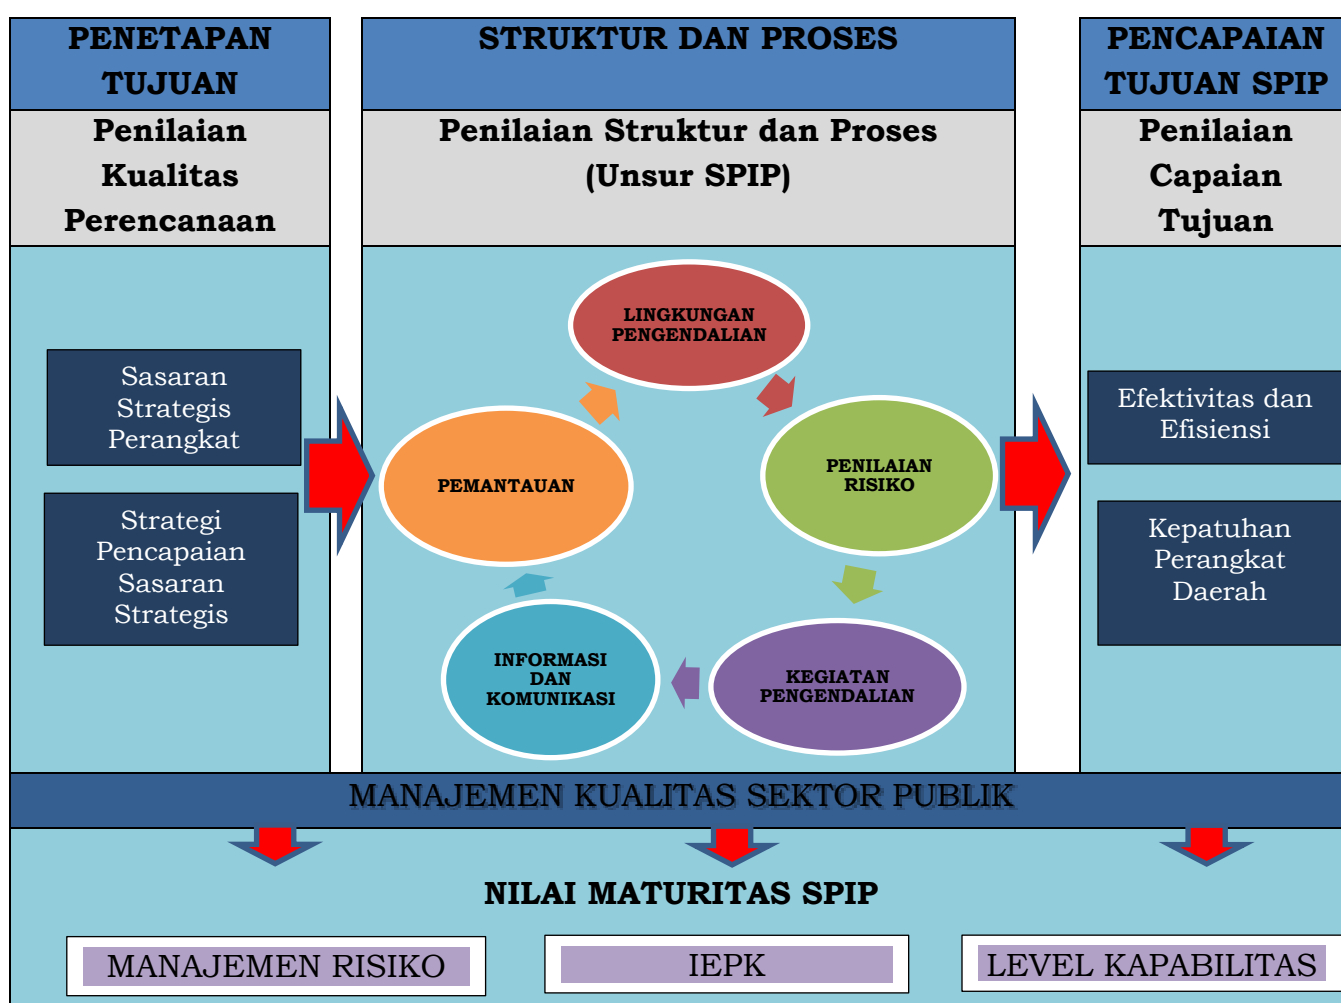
PENETAPAN TUJUAN

Penilaian Kualitas Perencanaan

Sasaran Strategis Perangkat

Strategi Pencapaian Sasaran Strategis

STRUKTUR DAN PROSES

Penilaian Struktur dan Proses (Unsur SPIP)

LINGKUNGAN PENGENDALIAN

PENILAIAN RISIKO

KEGIATAN PENGENDALIAN

INFORMASI DAN KOMUNIKASI

PEMANTAUAN

PENCAPAIAN TUJUAN SPIP

Penilaian Capaian Tujuan

Efektivitas dan Efisiensi

Kepatuhan Perangkat Daerah

MANAJEMEN KUALITAS SEKTOR PUBLIK

NILAI MATURITAS SPIP

MANAJEMEN RISIKO

IEPK

LEVEL KAPABILITAS